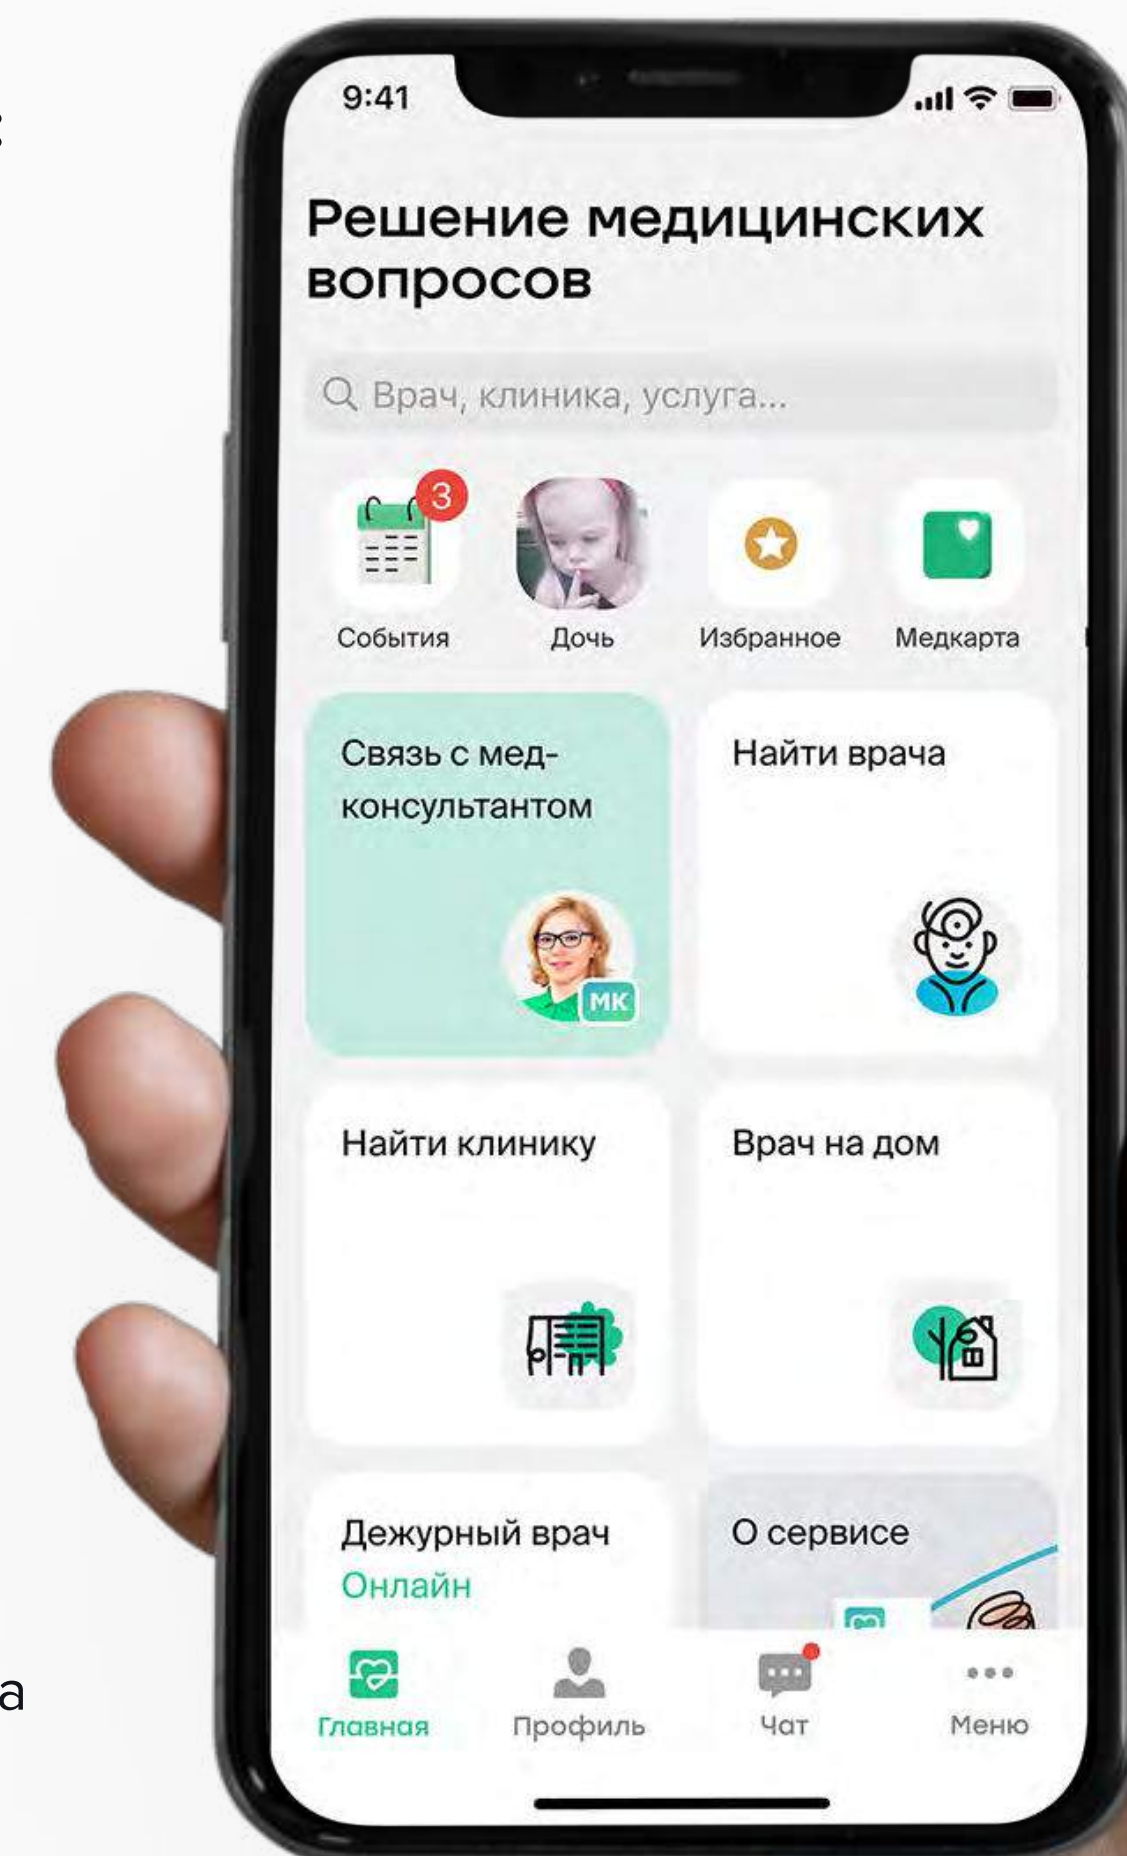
9:41

Решение медицинских вопросов

Врач, клиника, услуга...

3
События
Дочь
Избранное
Медкарта

Связь с медконсультантом
МК

Найти врача

Найти клинику

Врач на дом

Дежурный врач
Онлайн

О сервисе

Главная
Профиль
Чат
Меню